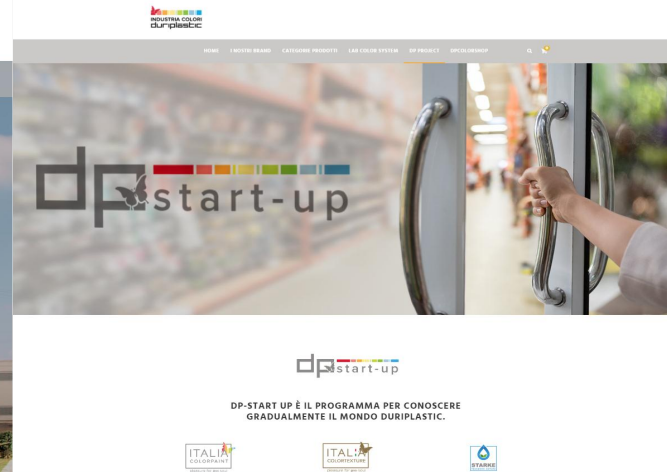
INDUSTRIA COLORI
duriplastic

HOME   I NOSTRI BRAND   CATEGORIE PRODOTTI   LAB COLOR SYSTEM   DP PROJECT   DPCOLORSHOP

dp start-up

dp start-up

DP-START UP È IL PROGRAMMA PER CONOSCERE GRADUALMENTE IL MONDO DURIPLASTIC.

ITALIA COLORPAINT

ITALIA COLORTEXTURE

STARKE